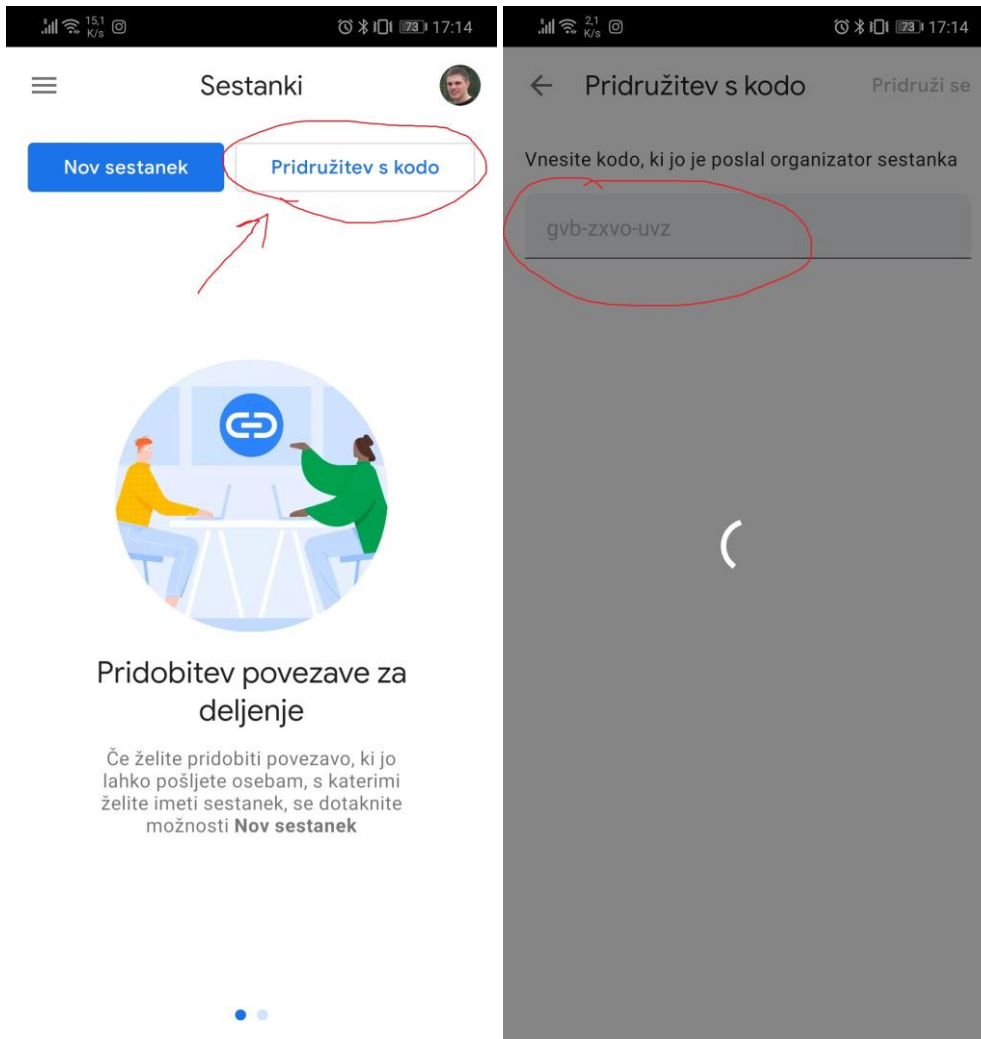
15,1 K/s 73 17:14

Sestanki

Nov sestanek

Pridružitev s kodo

Pridobitev povezave za deljenje

Če želite pridobiti povezavo, ki jo lahko pošljete osebam, s katerimi želite imeti sestanek, se dotaknite možnosti **Nov sestanek**

2,1 K/s 73 17:14

Pridružitev s kodo

Pridruži se

Vnesite kodo, ki jo je poslal organizator sestanka

gvb-zxvo-uvz